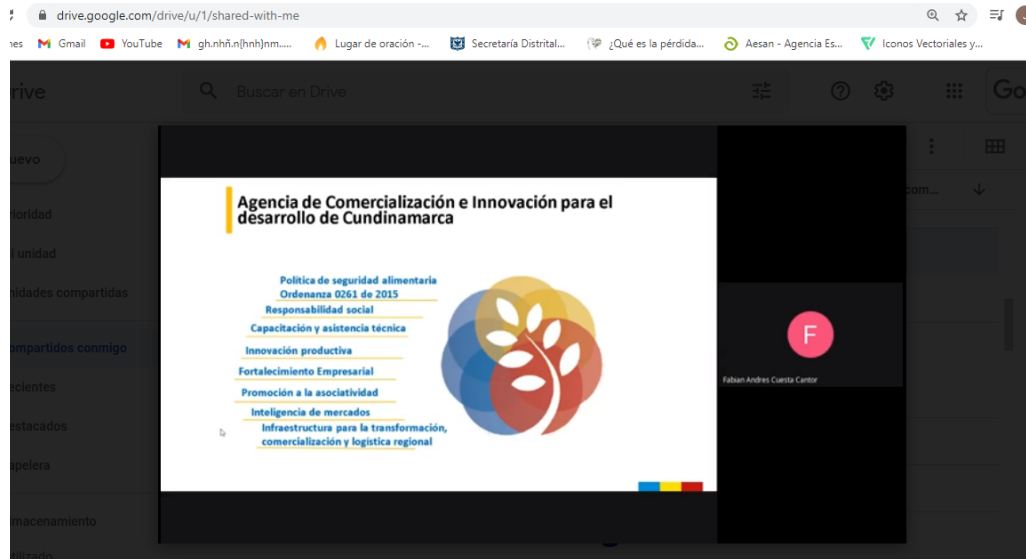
drive.google.com/drive/u/1/shared-with-me

nes Gmail YouTube gh.nhñ.n[hnh]nm..... Lugar de oración -... Secretaría Distrital... ¿Qué es la pérdida... Aesan - Agencia Es... Iconos Vectoriales y...

rive Buscar en Drive

uevo

rioridad

i unidad

nidades compartidas

ompartidos conmigo

cientes

estacados

apelera

macenamiento

com...

Agencia de Comercialización e Innovación para el desarrollo de Cundinamarca

Política de seguridad alimentaria Ordenanza 0261 de 2015

Responsabilidad social

Capacitación y asistencia técnica

Innovación productiva

Fortalecimiento Empresarial

Promoción a la asociatividad

Inteligencia de mercados

Infraestructura para la transformación, comercialización y logística regional

F

Fabian Andres Cuesta Cantor